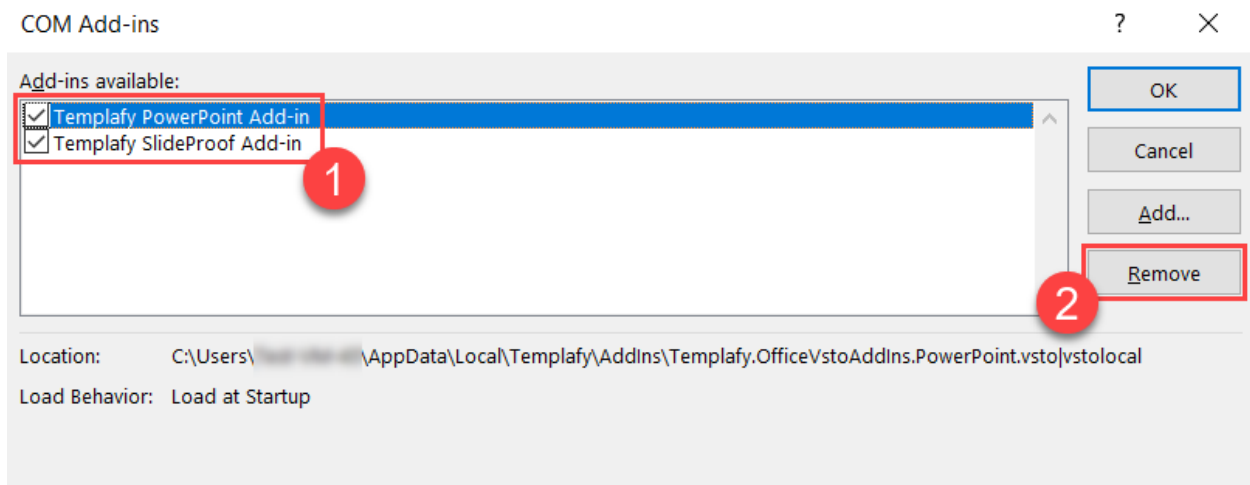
COM Add-ins

?

Add-ins available:

Templafy PowerPoint Add-in
Templafy SlideProof Add-in

1

OK

Cancel

Add...

Remove

2

Location: C:\Users\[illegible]\AppData\Local\Templafy\AddIns\Templafy.OfficeVstoAddIns.PowerPoint.vsto|vstolocal

Load Behavior: Load at Startup